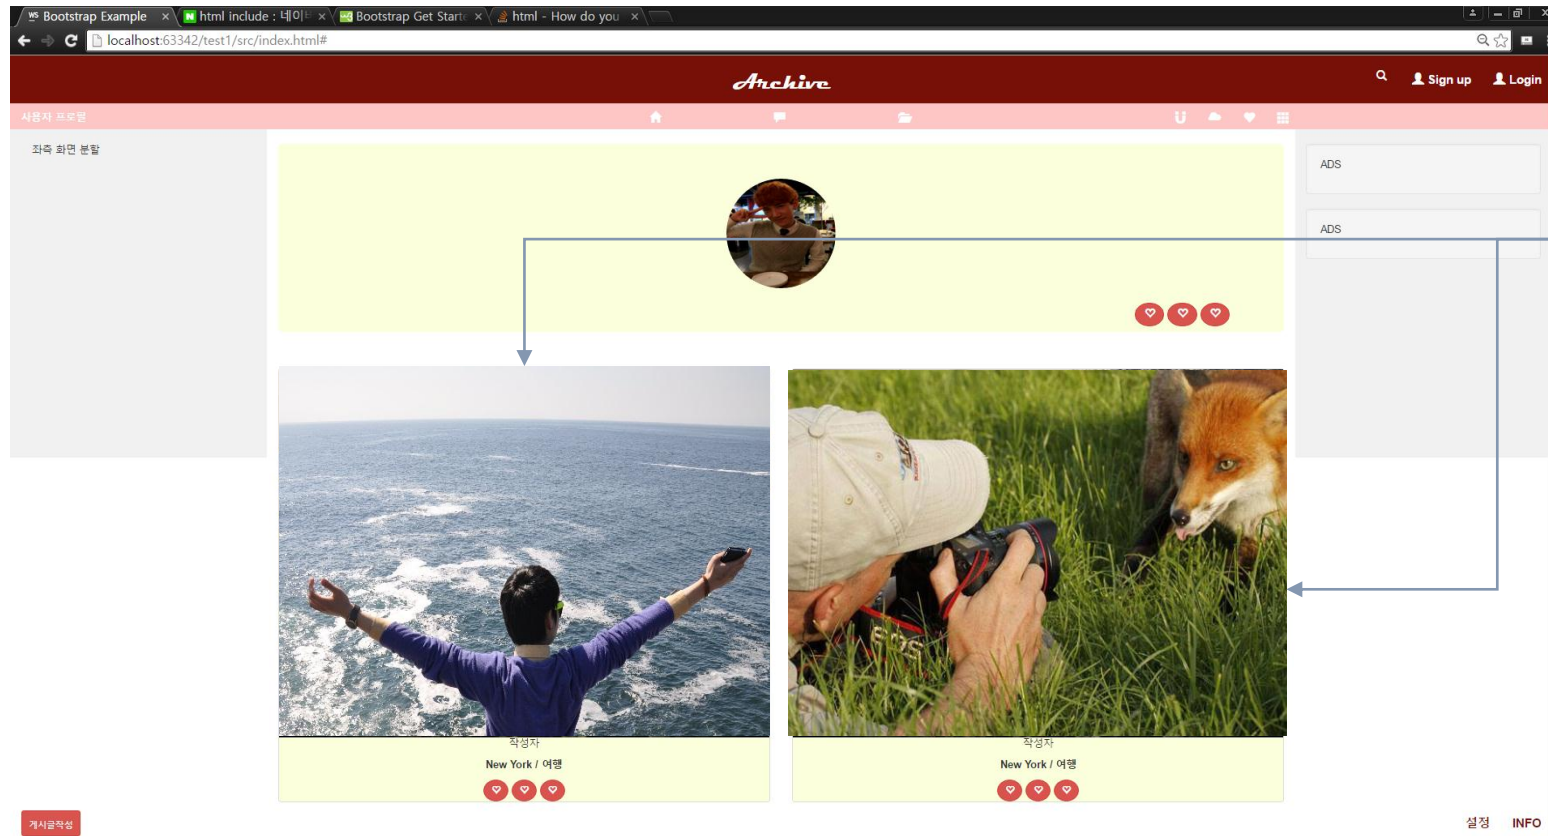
Bootstrap Example ×
html include : 네이
Bootstrap Get Starte ×
html - How do you ×

localhost:63342/test1/src/index.html#

Archive

Sign up Login

사용자 프로필

좌측 화면 분할

ADS

ADS

작성자

New York / 여행

작성자

New York / 여행

게시글작성

설정 INFO